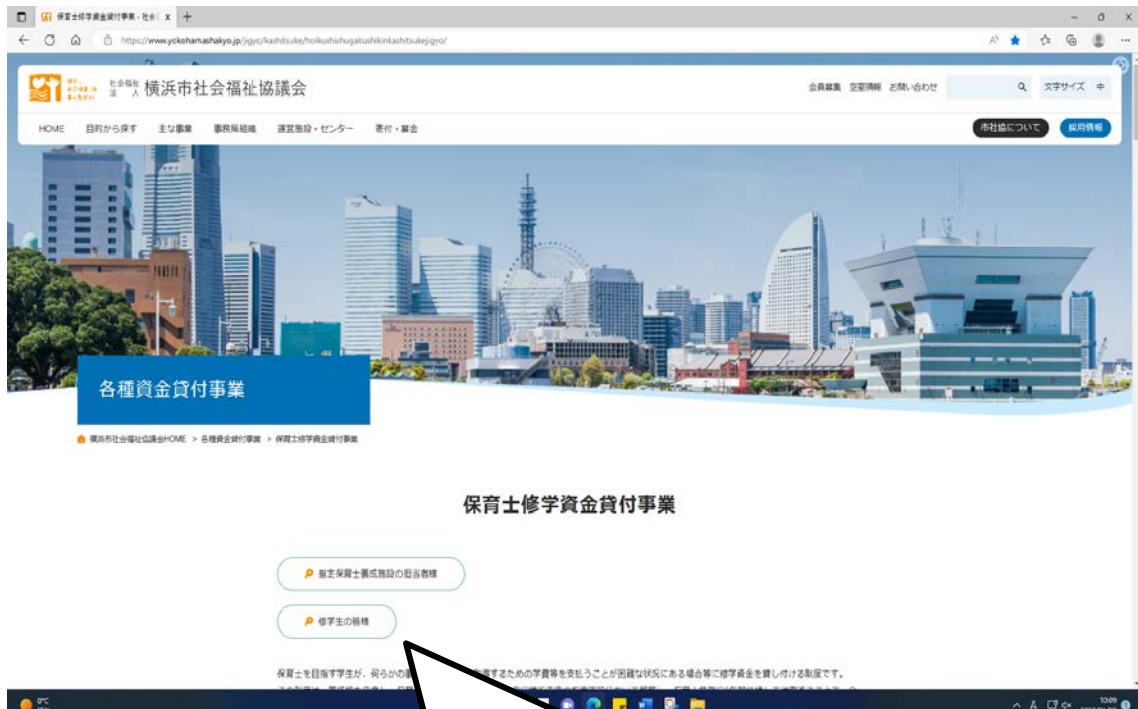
保育士修学資金貸付事業 - 社会 ×

https://www.yokohamashakyo.jp/jigyo/kashitsuke/hoikushishugakushikinkashitsukejigyo/

社会福祉法人 横浜市社会福祉協議会

会員募集 空室情報 お問い合わせ 文字サイズ 中

HOME 目的から探す 主な事業 事務局組織 運営施設・センター 寄付・募金

市社協について 採用情報

各種資金貸付事業

横浜市社会福祉協議会HOME > 各種資金貸付事業 > 保育士修学資金貸付事業

保育士修学資金貸付事業

指定保育士養成施設の担当者様

修学生の皆様

保育士を目指す学生が、何らかの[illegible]するための学費等を支払うことが困難な状況にある場合等に修学資金を貸し付ける制度です。
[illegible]

0°C

13:09